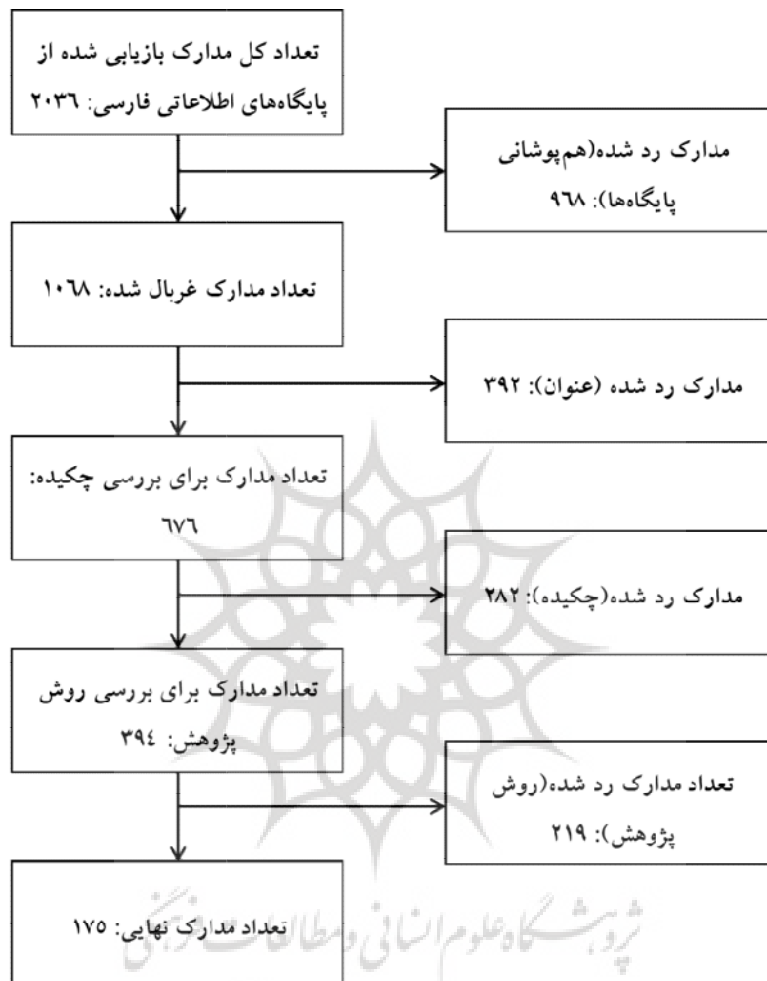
تعداد کل مدارک بازیابی شده از پایگاه‌های اطلاعاتی فارسی: ۲۰۳٦

مدارک رد شده(هم‌پوشانی پایگاه‌ها): ۹٦۸

تعداد مدارک غربال شده: ۱۰٦۸

مدارک رد شده (عنوان): ۳۹۲

تعداد مدارک برای بررسی چکیده: ٦۷٦

مدارک رد شده(چکیده): ۲۸۲

تعداد مدارک برای بررسی روش پژوهش: ۳۹٤

تعداد مدارک رد شده(روش پژوهش): ۲۱۹

تعداد مدارک نهایی: ۱۷۵

پژوهشگاه علوم انسانی و مطالعات فرهنگی